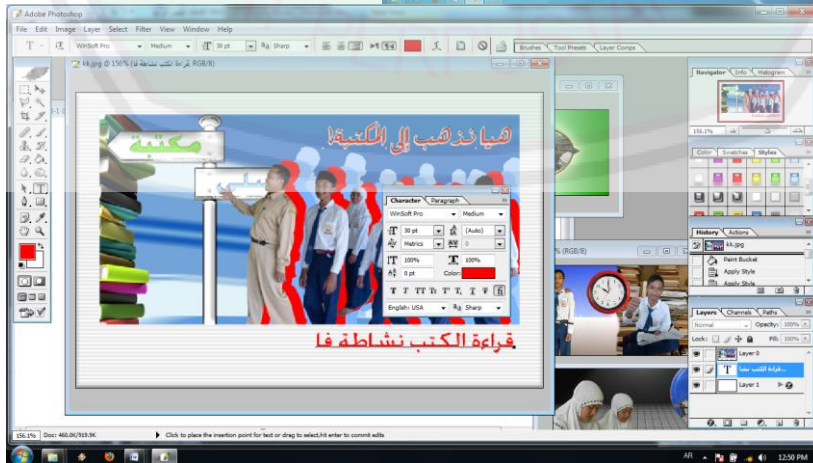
Adobe Photoshop

File Edit Image Layer Select Filter View Window Help

WinSoft Pro Medium 30 pt Sharp

Brushes Tool Presets Layer Comps

kk.jpg @ 156% (قراءة الكتب نشاطة فا, RGB/8)

مكتبة

هيا نذهب إلى المكتبة!

Character Paragraph

WinSoft Pro Medium

30 pt (Auto)

Metrics 0

100% 100%

0 pt Color:

English: USA Sharp

قراءة الكتب نشاطة فا

(RGB/8)

Navigator Info Histogram

156.1%

Color Swatches Styles

History Actions

kk.jpg

Paint Bucket

Apply Style

Apply Style

Layers Channels Paths

Normal Opacity: 100%

Lock: Fill: 100%

Layer 0

قراءة الكتب نشا...

Layer 1

156.1% Doc: 460.0K/919.9K

Click to place the insertion point for text or drag to select/hit enter to commit edits

AR 12:50 PM